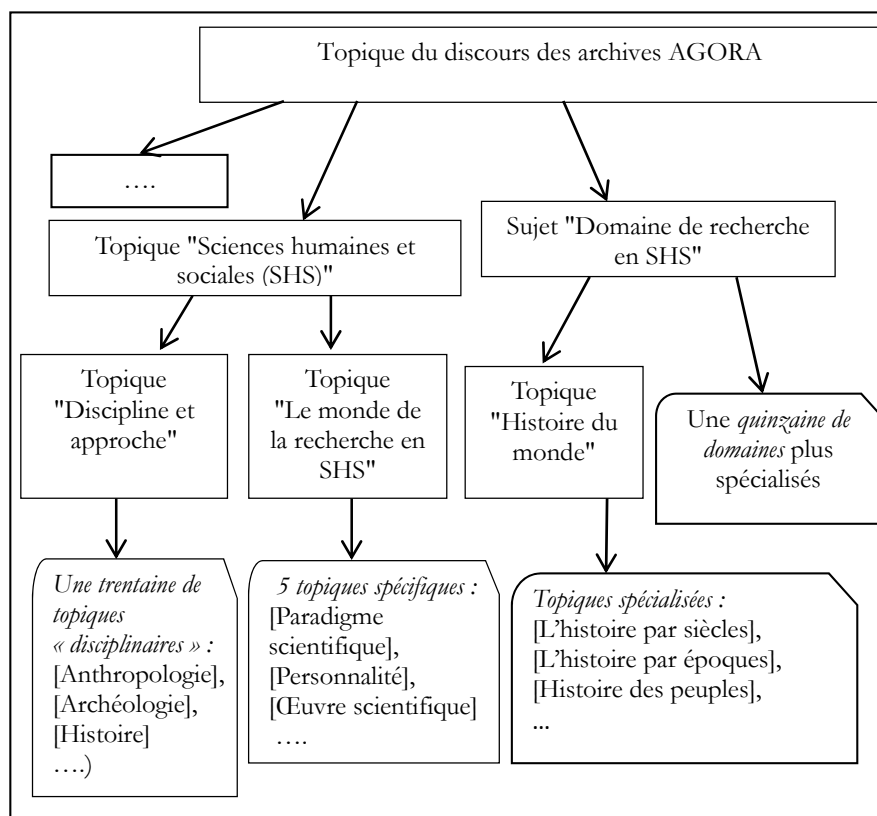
Topique du discours des archives AGORA

….

Topique "Sciences humaines et sociales (SHS)"

Sujet "Domaine de recherche en SHS"

Topique "Discipline et approche"

Topique "Le monde de la recherche en SHS"

Topique "Histoire du monde"

Une *quinzaine de domaines* plus spécialisés

*Une trentaine de topiques « disciplinaires » :* [Anthropologie], [Archéologie], [Histoire] ….)

*5 topiques spécifiques :* [Paradigme scientifique], [Personnalité], [Œuvre scientifique] ….

*Topiques spécialisées :* [L'histoire par siècles], [L'histoire par époques], [Histoire des peuples], ...